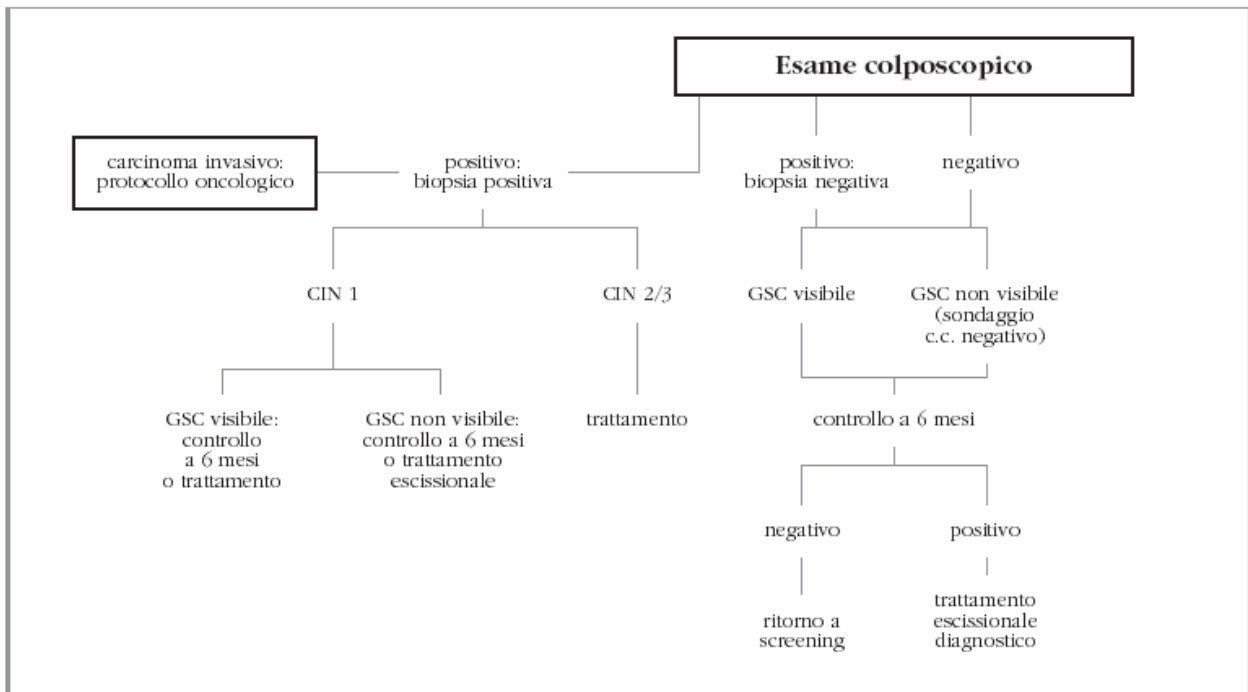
Esame colposcopico

carcinoma invasivo: protocollo oncologico

positivo: biopsia positiva

positivo: biopsia negativa

negativo

CIN 1

CIN 2/3

GSC visibile

GSC non visibile (sondaggio c.c. negativo)

GSC visibile: controllo a 6 mesi o trattamento

GSC non visibile: controllo a 6 mesi o trattamento escissionale

trattamento

controllo a 6 mesi

negativo

positivo

ritorno a screening

trattamento escissionale diagnostico